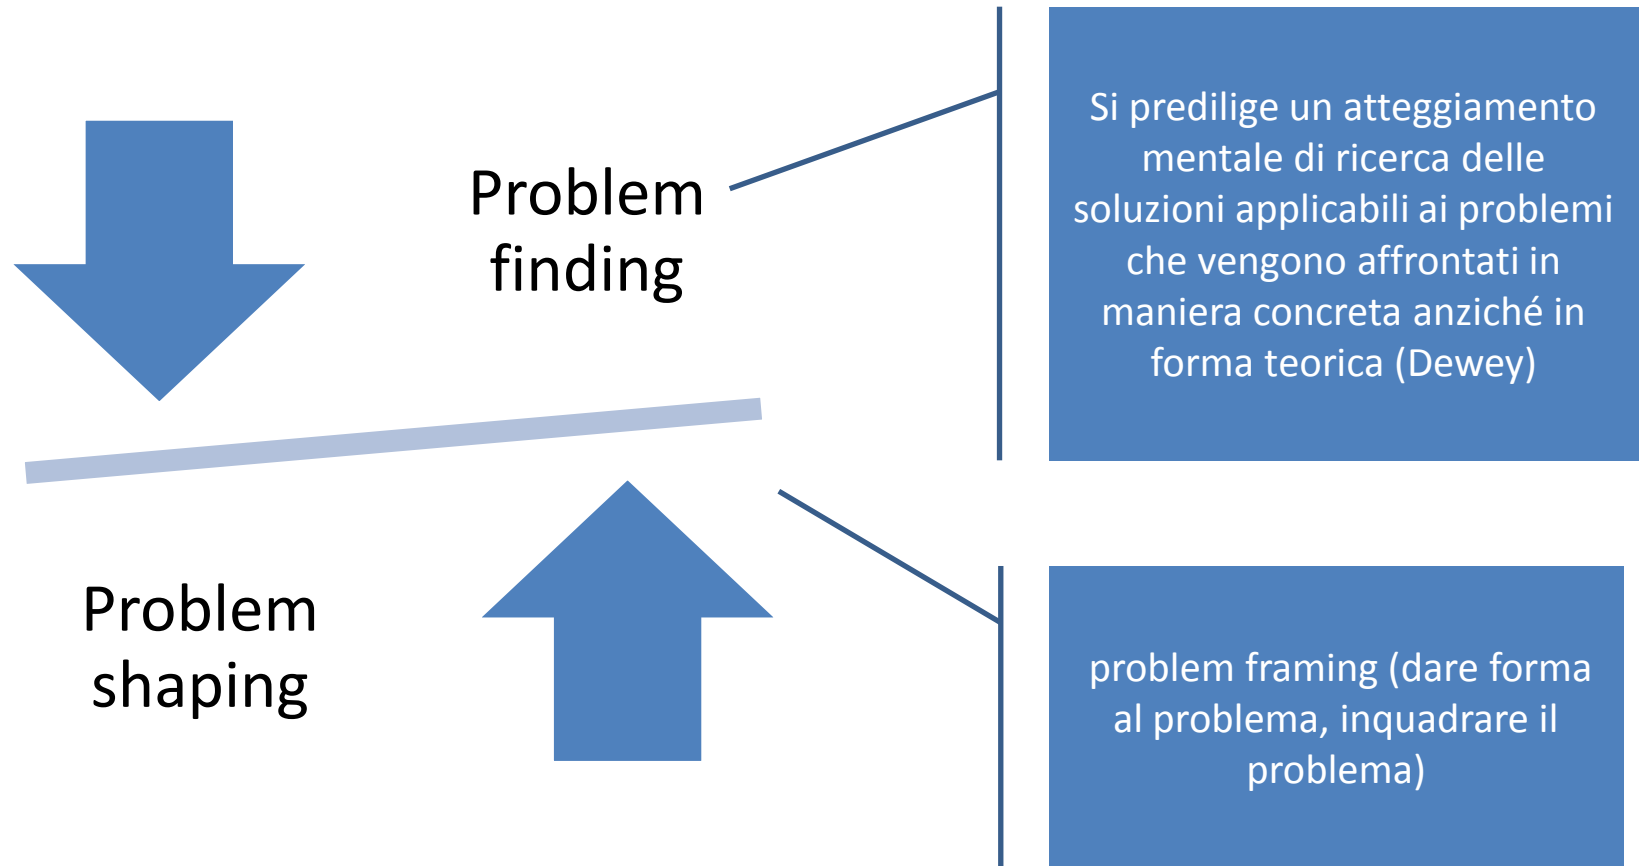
Problem finding

Si predilige un atteggiamento mentale di ricerca delle soluzioni applicabili ai problemi che vengono affrontati in maniera concreta anziché in forma teorica (Dewey)

Problem shaping

problem framing (dare forma al problema, inquadrare il problema)